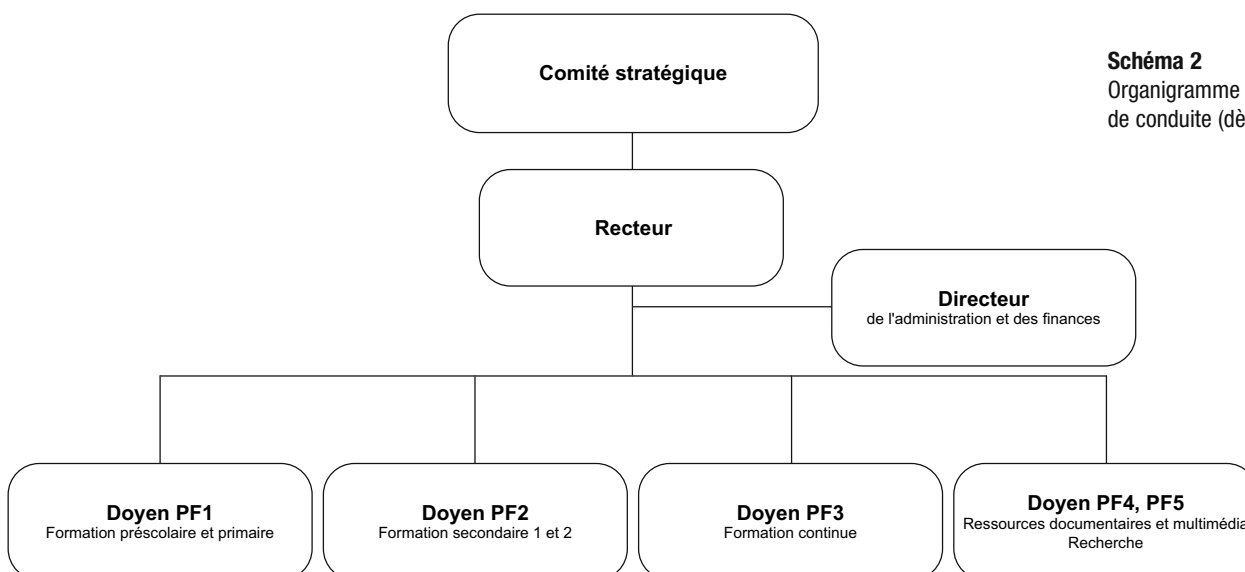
Schéma 2
Organigramme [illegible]
de conduite (dè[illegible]

Comité stratégique

Recteur

Directeur
de l'administration et des finances

Doyen PF1
Formation préscolaire et primaire

Doyen PF2
Formation secondaire 1 et 2

Doyen PF3
Formation continue

Doyen PF4, PF5
Ressources documentaires et multimédia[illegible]
Recherche